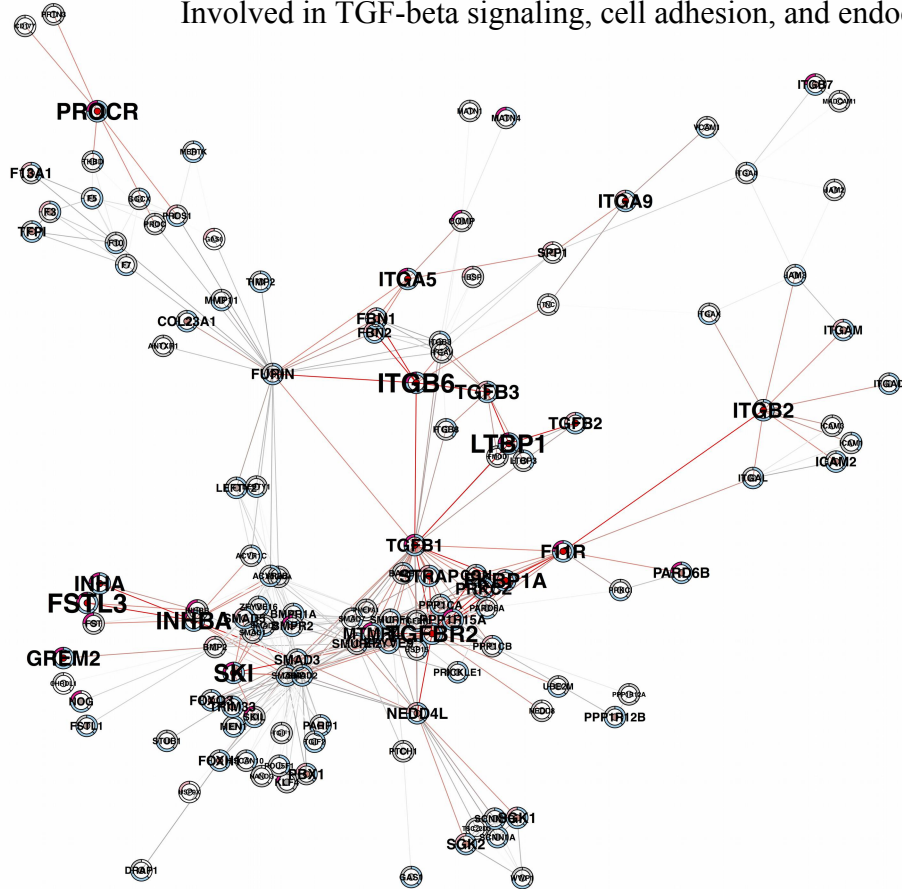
Involved in TGF-beta signaling, cell adhesion, and endo

PROCR
F13A1
F3
TFPI
F10
F7
F5
THBD
PROC
PROS1
MERTK
GAS6
TIMP2
MMP11
COL23A1
FURIN
MATN1
MATN4
COMP
IBSP
SPP1
ITGA9
VCAM1
ITGA4
ITGB7
MADCAM1
ITGA5
FBN1
FBN2
ITGB6
TGFB3
TNC
LTBP1
TGFB2
ITGB8
LTBP3
ITGAX
ITGAM
ITGB2
ICAM3
ICAM1
ICAM2
ITGAL
ITGAD
LEFTY2
LEFTY1
ACVR1C
TGFB1
F11R
PARD6B
STRAP
FKBP1A
PRKCZ
PARD6A
INHA
FSTL3
INHBA
INHBB
FST
ZFYVE16
BMPR1A
BMPR2
SMAD5
SMAD1
MTMR4
TGFBR2
PPP1CA
PPP1R15A
PPP1CB
SMURF1
SMURF2
SMAD7
GREM2
BMP2
SKI
SMAD3
SMAD2
NOG
FSTL1
FOXO3
TRIM33
MEN1
SKIL
PARP1
TGIF1
PMEPA1
PRICKLE1
UBE2M
NEDD8
PPP1R12A
PPP1R12B
NEDD4L
STUB1
FOXH1
PBX1
KLF11
SGK1
SCNN1A
SGK2
GAS1
WWP1
DRAP1